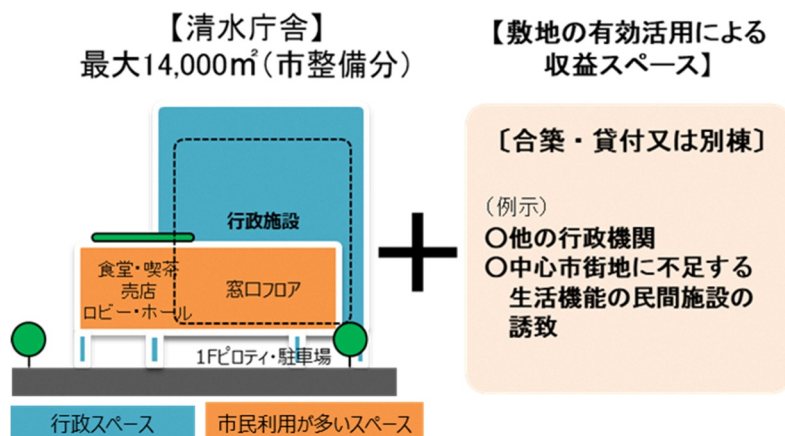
【清水庁舎】
最大14,000㎡（市整備分）

行政施設

食堂・喫茶
売店
ロビー・ホール

窓口フロア

1Fピロティ・駐車場

行政スペース

市民利用が多いスペース

【敷地の有効活用による収益スペース】

〔合築・貸付又は別棟〕

（例示）
○他の行政機関
○中心市街地に不足する生活機能の民間施設の誘致